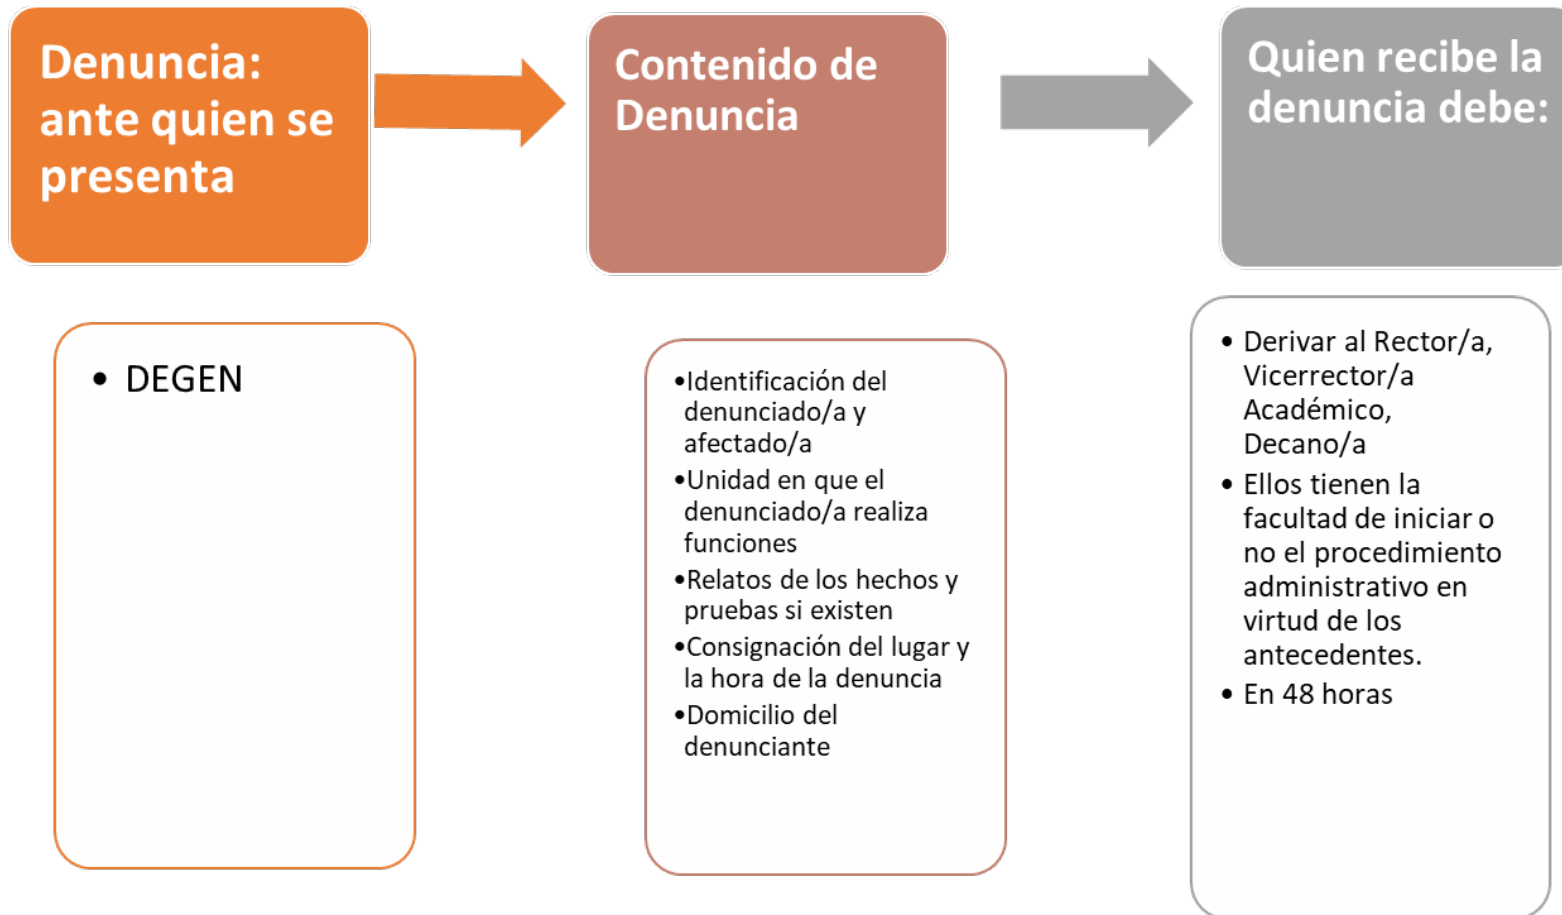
Denuncia: ante quien se presenta

Contenido de Denuncia

Quien recibe la denuncia debe:

• DEGEN

•Identificación del denunciado/a y afectado/a
•Unidad en que el denunciado/a realiza funciones
•Relatos de los hechos y pruebas si existen
•Consignación del lugar y la hora de la denuncia
•Domicilio del denunciante

• Derivar al Rector/a, Vicerrector/a Académico, Decano/a
• Ellos tienen la facultad de iniciar o no el procedimiento administrativo en virtud de los antecedentes.
• En 48 horas